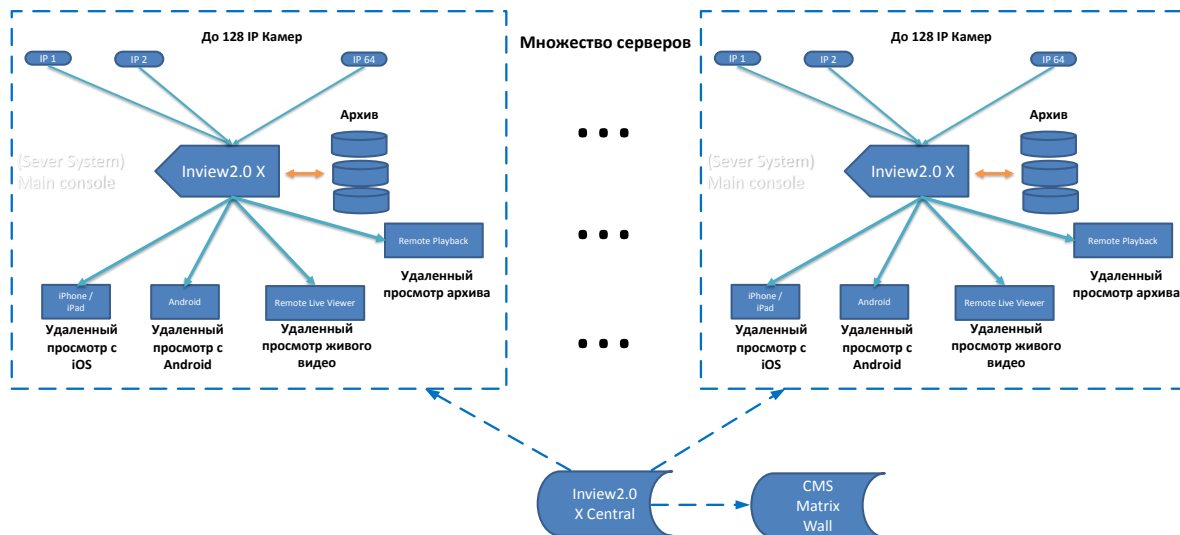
До 128 IP Камер

IP 1
IP 2
IP 64

Архив

(Sever System)
Main console

Inview2.0 X

Remote Playback

Удаленный просмотр архива

iPhone / iPad
Android
Remote Live Viewer

Удаленный просмотр с iOS
Удаленный просмотр с Android
Удаленный просмотр живого видео

Множество серверов

• • •
• • •
• • •

До 128 IP Камер

IP 1
IP 2
IP 64

Архив

(Sever System)
Main console

Inview2.0 X

Remote Playback

Удаленный просмотр архива

iPhone / iPad
Android
Remote Live Viewer

Удаленный просмотр с iOS
Удаленный просмотр с Android
Удаленный просмотр живого видео

Inview2.0 X Central

CMS Matrix Wall